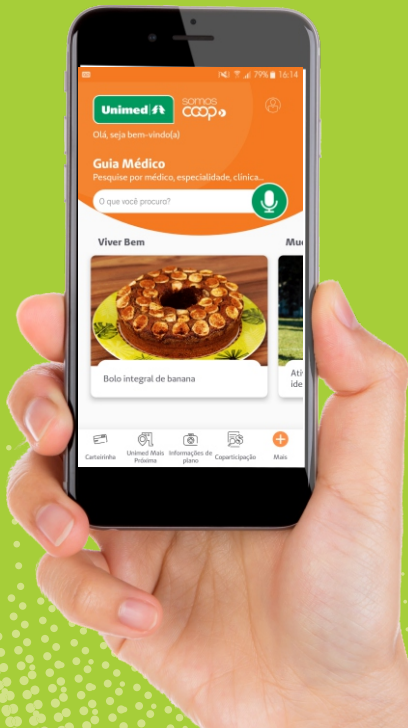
79% 16:14

Unimed somos coop

Olá, seja bem-vindo(a)

Guia Médico
Pesquise por médico, especialidade, clínica...

O que você procuro?

Viver Bem

Mu

Bolo integral de banana

Ati
ide

Carteirinha
Unimed Mais Próxima
Informações de plano
Coparticipação
Mais